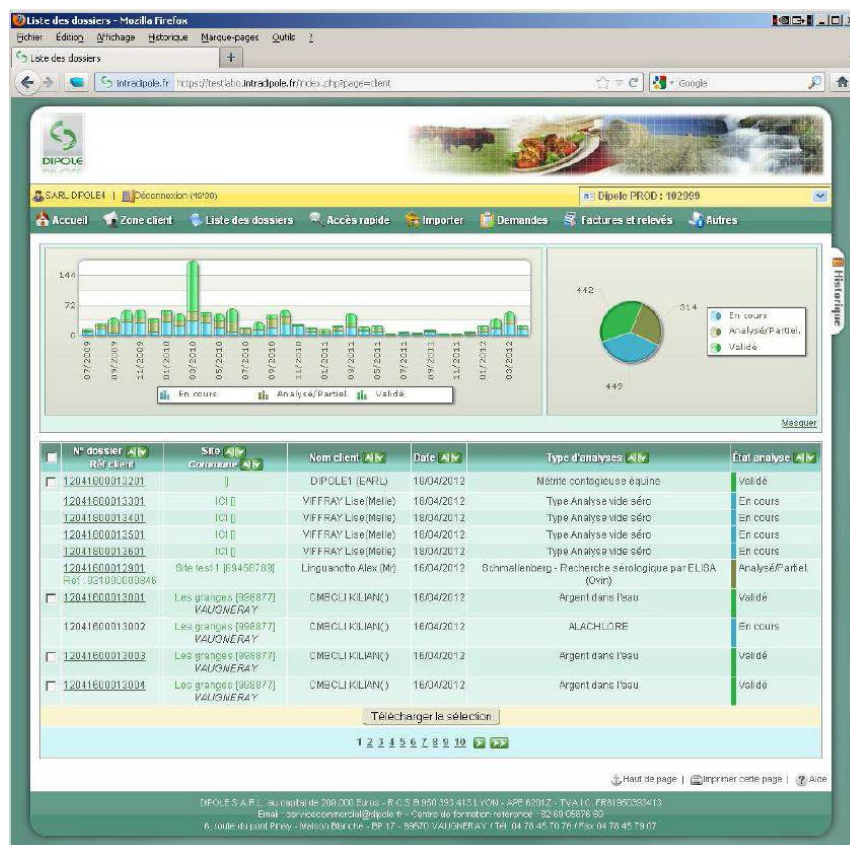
Liste des dossiers - Mozilla Firefox

Fichier Édition Affichage Historique Marque-pages Outils ?

Liste des dossiers

intradipole.fr https://testlabo.intradipole.fr/index.php?page=client

Google

DIPOLE

SARL DIPOLE1 | Déconnexion (18'30)

Dipole PROD : 102999

Accueil Zone client Liste des dossiers Accès rapide Importer Demandes Factures et relevés Autres

144
72
0

07/2009 09/2009 11/2009 01/2010 03/2010 05/2010 07/2010 09/2010 11/2010 01/2011 03/2011 05/2011 07/2011 09/2011 11/2011 01/2012 03/2012

En cours Analysé/Partiel. Validé

442
314
449

En cours
Analysé/Partiel.
Validé

Historique

Masquer

| | N° dossier Réf client | Site Commune | Nom client | Date | Type d'analyses | État analyse |
|---|---|---|---|---|---|---|
| ☐ | 12041600013201 | | DIPOLE1 (EARL) | 18/04/2012 | Métrite contagieuse équine | Validé |
| ☐ | 12041600013301 | ICI [] | VIFFRAY Lise(Melle) | 18/04/2012 | Type Analyse vide séro | En cours |
| | 12041600013401 | ICI [] | VIFFRAY Lise(Melle) | 18/04/2012 | Type Analyse vide séro | En cours |
| | 12041600013501 | ICI [] | VIFFRAY Lise(Melle) | 18/04/2012 | Type Analyse vide séro | En cours |
| | 12041600013601 | ICI [] | VIFFRAY Lise(Melle) | 18/04/2012 | Type Analyse vide séro | En cours |
| | 12041600012901 Réf : 031000000846 | Site test 1 [69456789] | Linguanotto Alex (Mr) | 16/04/2012 | Schmallenberg - Recherche sérologique par ELISA (Ovin) | Analysé/Partiel. |
| ☐ | 12041600013001 | Les granges [998877] VAUGNERAY | CMBCLI KILIAN() | 16/04/2012 | Argent dans l'eau | Validé |
| | 12041600013002 | Les granges [998877] VAUGNERAY | CMBCLI KILIAN() | 16/04/2012 | ALACHLORE | En cours |
| ☐ | 12041600013003 | Les granges [998877] VAUGNERAY | CMBCLI KILIAN() | 16/04/2012 | Argent dans l'eau | Validé |
| ☐ | 12041600013004 | Les granges [998877] VAUGNERAY | CMBCLI KILIAN() | 16/04/2012 | Argent dans l'eau | Validé |

Télécharger la sélection

1 2 3 4 5 6 7 8 9 10

Haut de page | Imprimer cette page | Aide

DIPOLE S.A.R.L. au capital de 200.000 Euros - R.C.S. B 950 293 413 LYON - APE 6201Z - TVA I.C. FR81950293413
Email : servicecommercial@dipole.fr - Centre de formation référence : 82 69 05876 69
6, route du pont Pinay - Maison Blanche - BP 17 - 69670 VAUGNERAY / Tél. 04 78 45 70 76 / Fax 04 78 45 79 07